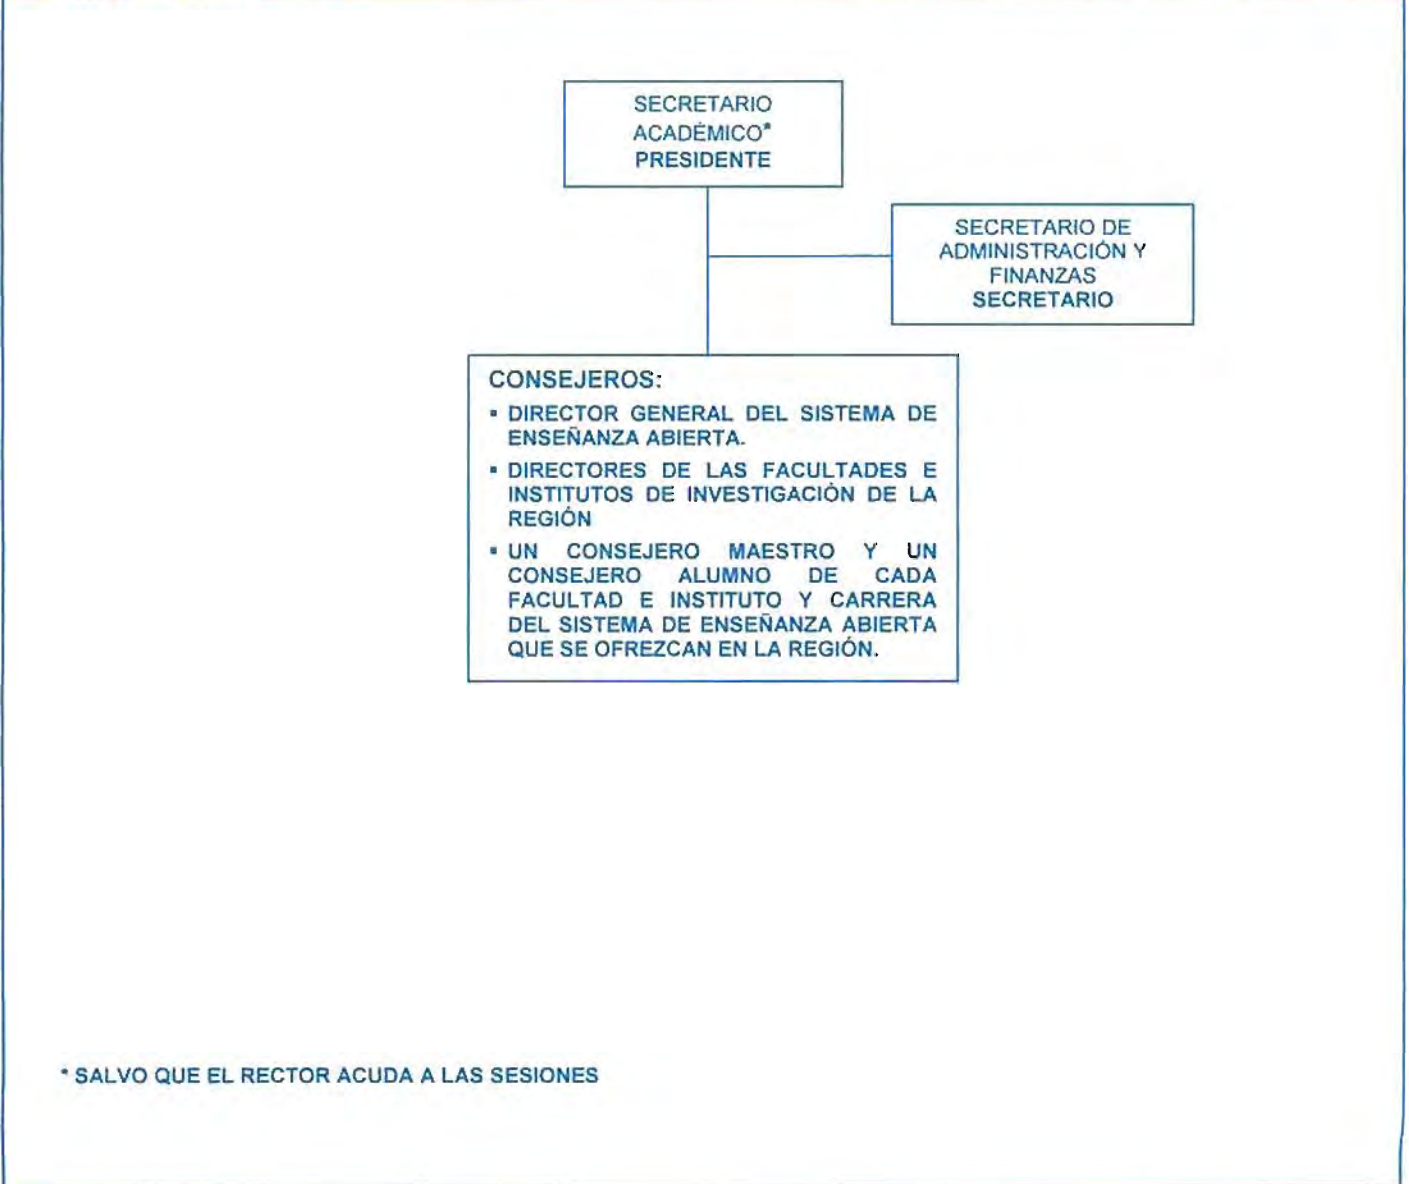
SECRETARIO ACADÉMICO*
PRESIDENTE

SECRETARIO DE ADMINISTRACIÓN Y FINANZAS
SECRETARIO

CONSEJEROS:
▪ DIRECTOR GENERAL DEL SISTEMA DE ENSEÑANZA ABIERTA.
▪ DIRECTORES DE LAS FACULTADES E INSTITUTOS DE INVESTIGACIÓN DE LA REGIÓN
▪ UN CONSEJERO MAESTRO Y UN CONSEJERO ALUMNO DE CADA FACULTAD E INSTITUTO Y CARRERA DEL SISTEMA DE ENSEÑANZA ABIERTA QUE SE OFREZCAN EN LA REGIÓN.

* SALVO QUE EL RECTOR ACUDA A LAS SESIONES